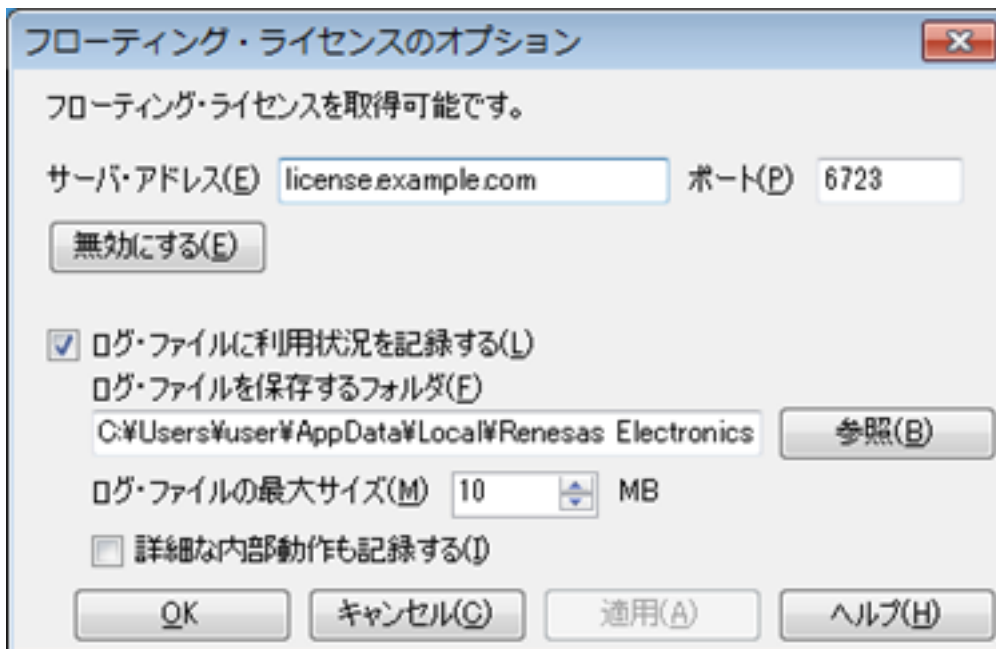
フローティング・ライセンスのオプション

フローティング・ライセンスを取得可能です。

サーバ・アドレス(E) license.example.com ポート(P) 6723

無効にする(E)

ログ・ファイルに利用状況を記録する(L)

ログ・ファイルを保存するフォルダ(F)

C:¥Users¥user¥AppData¥Local¥Renesas Electronics

参照(B)

ログ・ファイルの最大サイズ(M) 10 MB

詳細な内部動作も記録する(I)

OK キャンセル(C) 適用(A) ヘルプ(H)